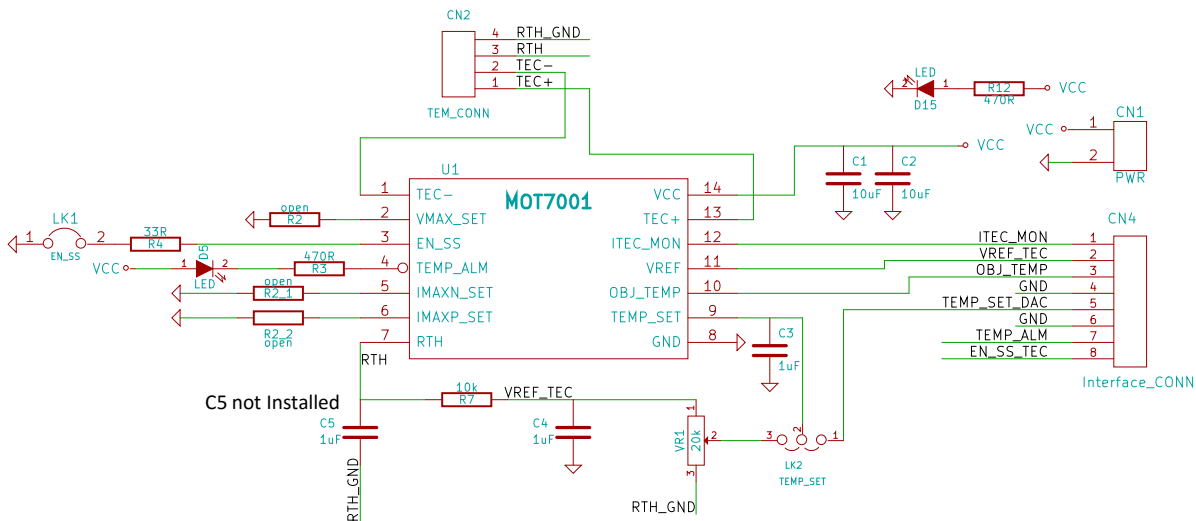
CN2
4 RTH_GND
3 RTH
2 TEC−
1 TEC+
TEM_CONN

LED
D15
1
R12
470R
VCC

CN1
VCC 1
2
PWR

VCC
C1
10uF
C2
10uF

U1
MOT7001
1 TEC−
2 VMAX_SET
3 EN_SS
4 TEMP_ALM
5 IMAXN_SET
6 IMAXP_SET
7 RTH
14 VCC
13 TEC+
12 ITEC_MON
11 VREF
10 OBJ_TEMP
9 TEMP_SET
8 GND

open
R2
LK1
1 2
EN_SS
33R
R4
D5
VCC
1 2
LED
470R
R3
open
R2_1
R2_2
open

C3
1uF

CN4
ITEC_MON 1
VREF_TEC 2
OBJ_TEMP 3
GND 4
TEMP_SET_DAC 5
GND 6
TEMP_ALM 7
EN_SS_TEC 8
Interface_CONN

RTH
C5 not Installed
C5
1uF
10k
R7
VREF_TEC
C4
1uF
1
VR1
20k
2
3
3 2 1
LK2
TEMP_SET
RTH_GND
RTH_GND